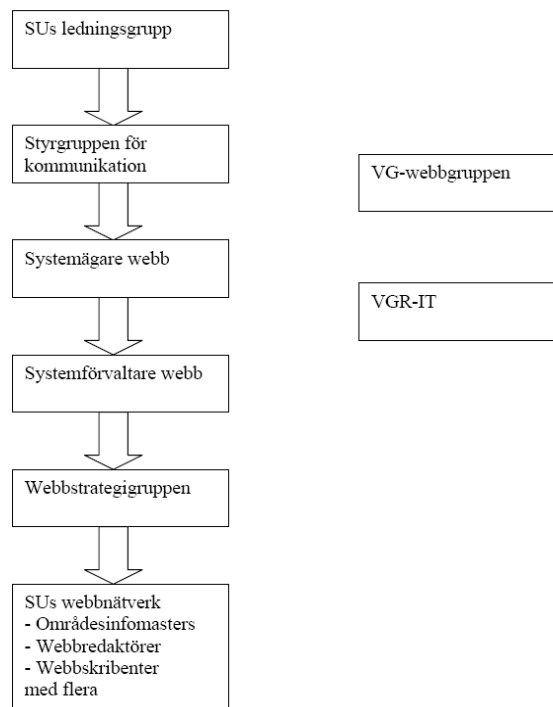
SUs ledningsgrupp

Styrgruppen för kommunikation

Systemägare webb

Systemförvaltare webb

Webbstrategigruppen

SUs webbnätverk
- Områdesinfomasters
- Webbredaktörer
- Webbskribenter
med flera

VG-webbgruppen

VGR-IT